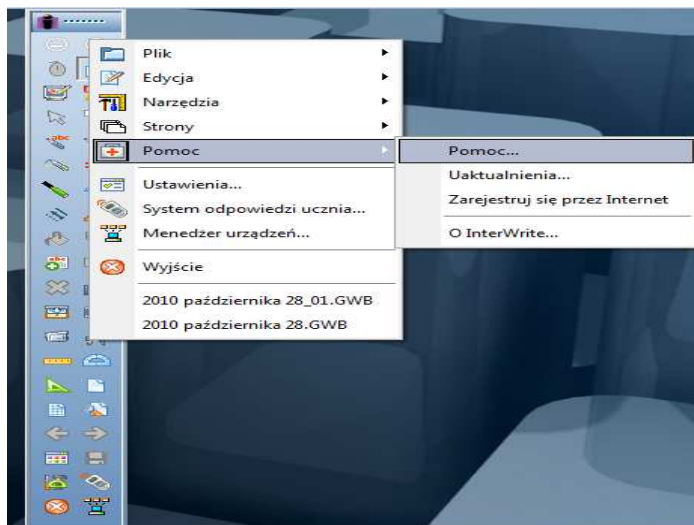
Plik
Edycja
Narzędzia
Strony
Pomoc
Ustawienia...
System odpowiedzi ucznia...
Menedżer urządzeń...
Wyjście
2010 października 28_01.GWB
2010 października 28.GWB

Pomoc...
Uaktualnienia...
Zarejestruj się przez Internet
O InterWrite...